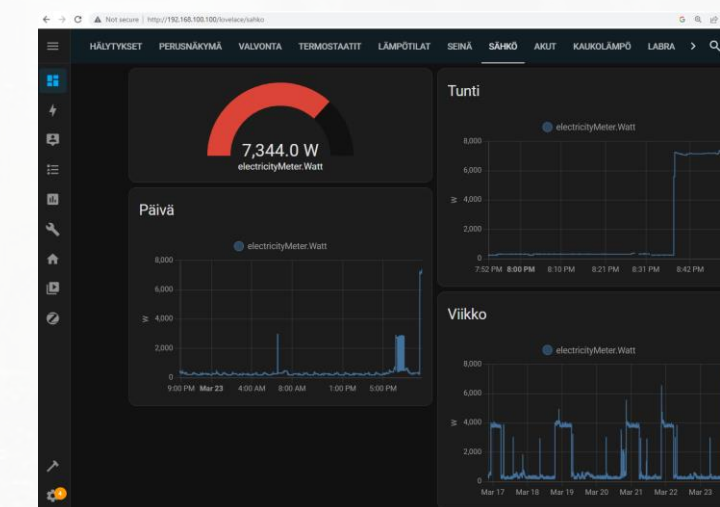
Not secure | http://192.168.100.100/lovelace/sahko

HÄLYTYKSET PERUSNÄKYMÄ VALVONTA TERMOSTAATIT LÄMPÖTILAT SEINÄ SÄHKÖ AKUT KAUKOLÄMPÖ LABRA >

7,344.0 W
electricityMeter.Watt

Päivä

electricityMeter.Watt

8,000
6,000
W 4,000
2,000
0
9:00 PM Mar 23 4:00 AM 8:00 AM 1:00 PM 5:00 PM

Tunti

electricityMeter.Watt

8,000
6,000
W 4,000
2,000
0
7:52 PM 8:00 PM 8:10 PM 8:21 PM 8:31 PM 8:42 PM

Viikko

electricityMeter.Watt

8,000
6,000
W 4,000
2,000
0
Mar 17 Mar 18 Mar 19 Mar 20 Mar 21 Mar 22 Mar 23

4